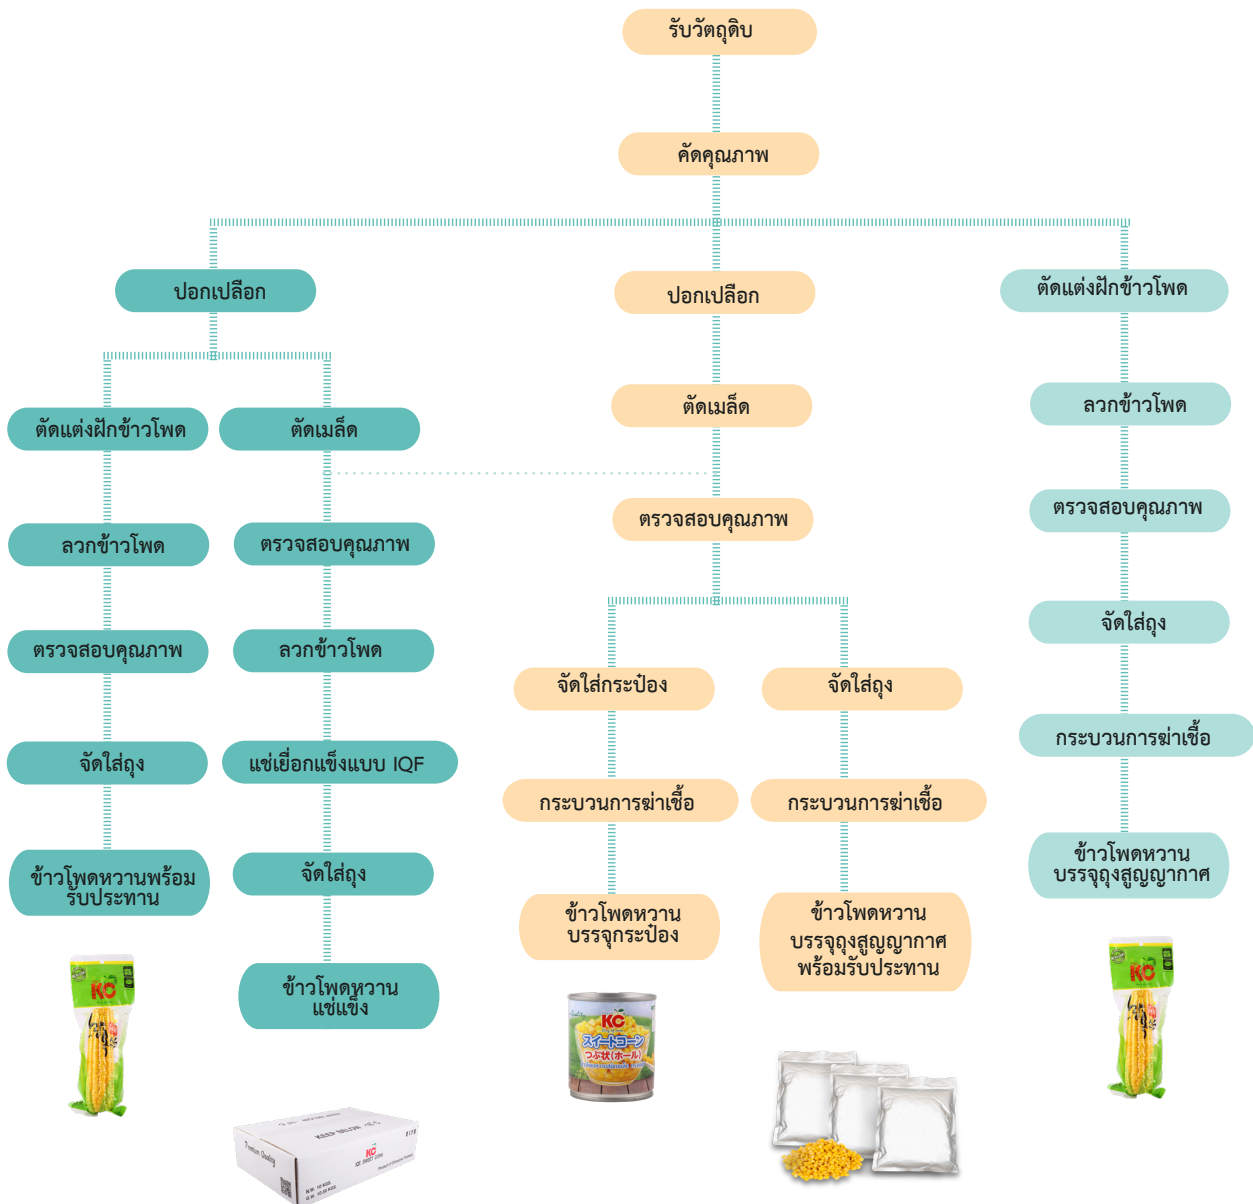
รับวัตถุดิบ

คัดคุณภาพ

ปอกเปลือก

ปอกเปลือก

ตัดแต่งฝักข้าวโพด

ตัดแต่งฝักข้าวโพด

ลวกข้าวโพด

ตรวจสอบคุณภาพ

จัดใส่ถุง

ข้าวโพดหวานพร้อมรับประทาน

ตัดเมล็ด

ตรวจสอบคุณภาพ

ลวกข้าวโพด

แช่เยือกแข็งแบบ IQF

จัดใส่ถุง

ข้าวโพดหวานแช่แข็ง

ตัดเมล็ด

ตรวจสอบคุณภาพ

จัดใส่กระป๋อง

กระบวนการฆ่าเชื้อ

ข้าวโพดหวานบรรจุกระป๋อง

จัดใส่ถุง

กระบวนการฆ่าเชื้อ

ข้าวโพดหวานบรรจุถุงสูญญากาศพร้อมรับประทาน

ลวกข้าวโพด

ตรวจสอบคุณภาพ

จัดใส่ถุง

กระบวนการฆ่าเชื้อ

ข้าวโพดหวานบรรจุถุงสูญญากาศ

KC

KC
スイートコーン
つぶ状(ホール)

KEEP BELOW

KC